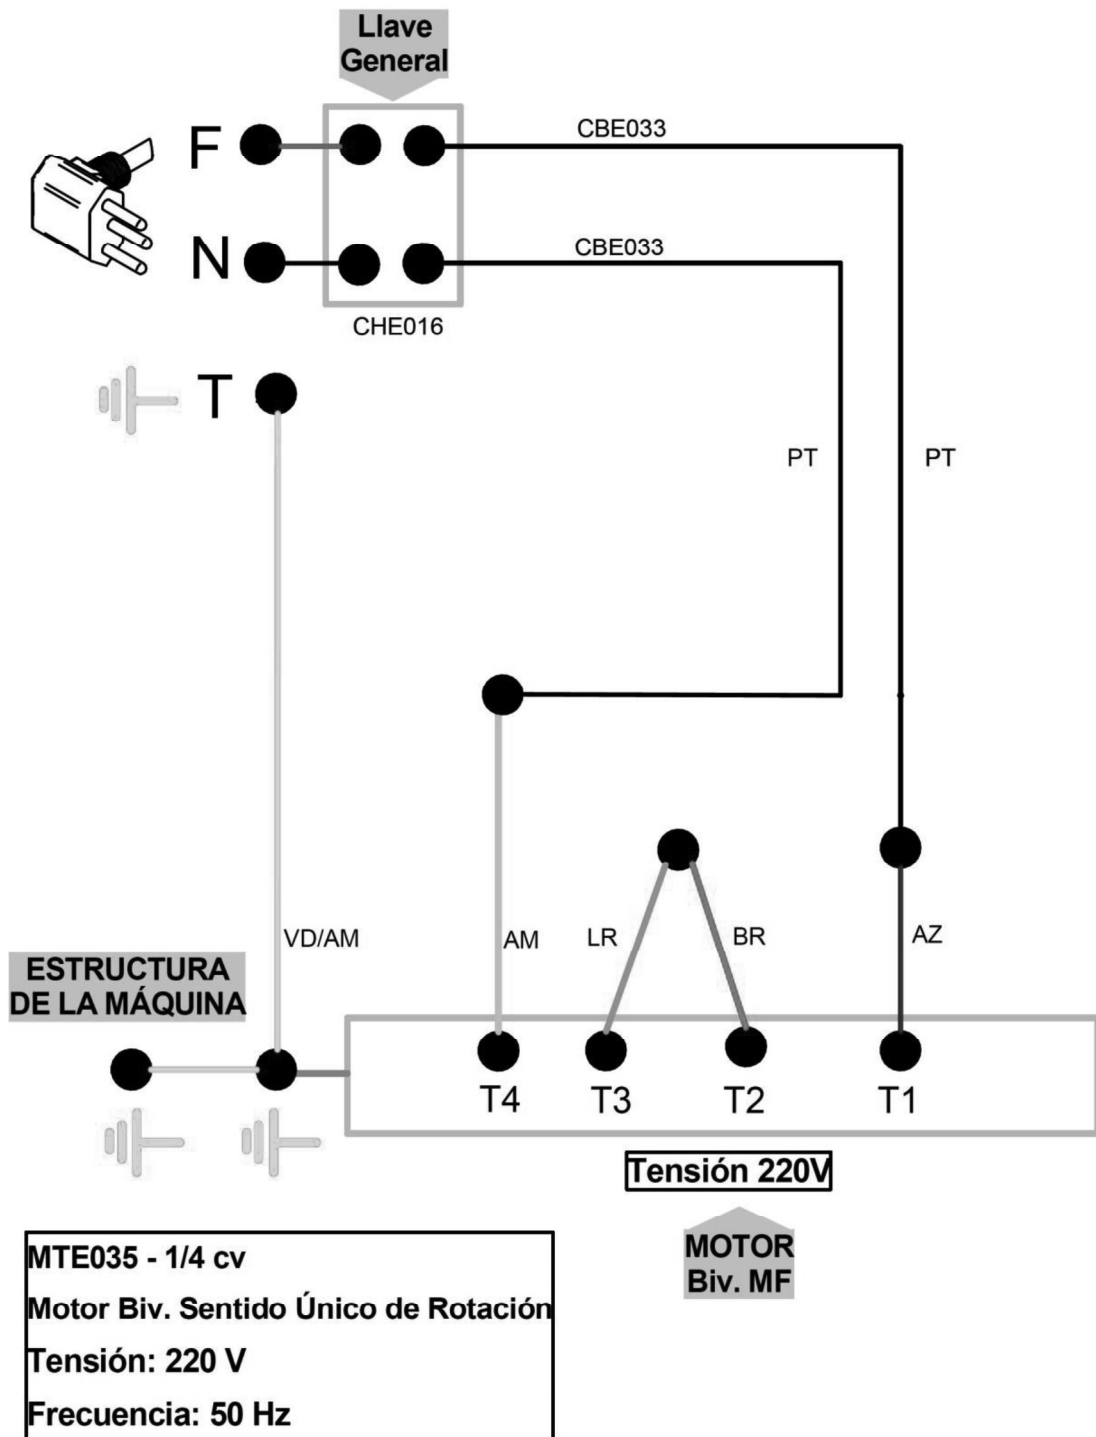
Llave General

F

N

CBE033

CBE033

CHE016

T

PT

PT

VD/AM

AM

LR

BR

AZ

ESTRUCTURA DE LA MÁQUINA

T4

T3

T2

T1

Tensión 220V

MOTOR Biv. MF

MTE035 - 1/4 cv
Motor Biv. Sentido Único de Rotación
Tensión: 220 V
Frecuencia: 50 Hz